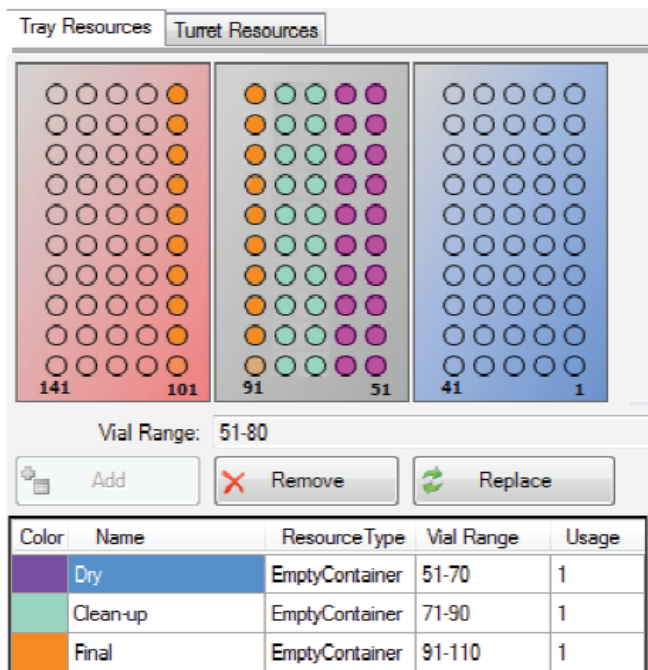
Tray Resources | Turret Resources

141 101
91 51
41 1

Vial Range: 51-80

Add | Remove | Replace

| Color | Name | ResourceType | Vial Range | Usage |
|---|---|---|---|---|
| | Dry | EmptyContainer | 51-70 | 1 |
| | Clean-up | EmptyContainer | 71-90 | 1 |
| | Final | EmptyContainer | 91-110 | 1 |